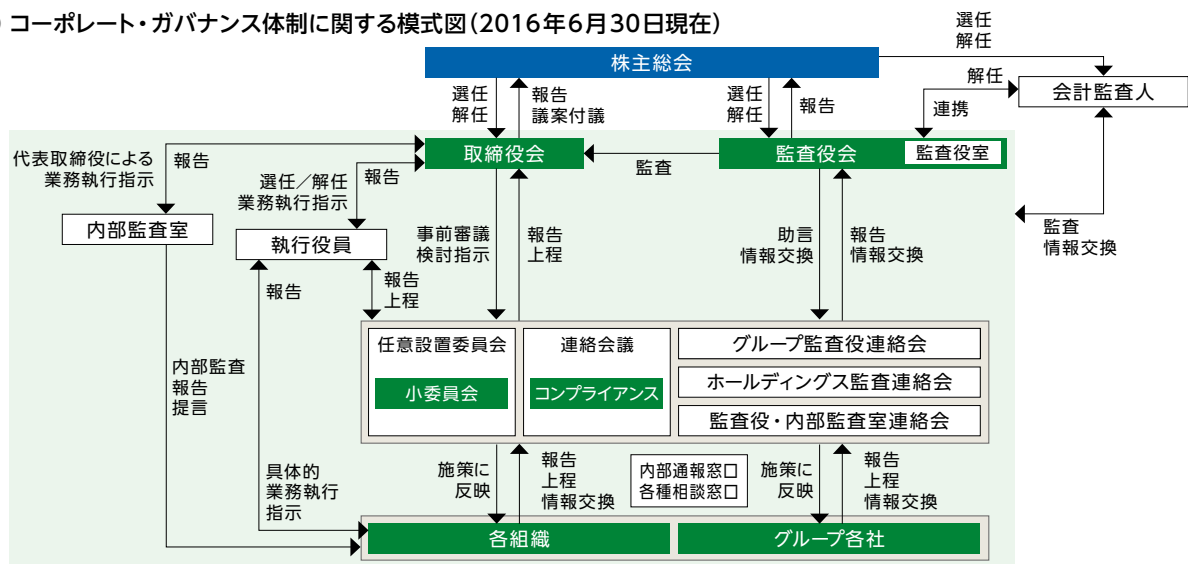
コーポレート・ガバナンス体制に関する模式図（2016年6月30日現在）

選任
解任

株主総会

解任

会計監査人

選任
解任

報告
議案付議

選任
解任

報告

連携

代表取締役による
業務執行指示

報告

取締役会

監査

監査役会

監査役室

選任／解任
業務執行指示

報告

監査
情報交換

内部監査室

執行役員

事前審議
検討指示

報告
上程

助言
情報交換

報告
情報交換

報告

報告
上程

任意設置委員会

小委員会

連絡会議

コンプライアンス

グループ監査役連絡会

ホールディングス監査連絡会

監査役・内部監査室連絡会

内部監査
報告
提言

具体的
業務執行
指示

施策に
反映

報告
上程
情報交換

内部通報窓口
各種相談窓口

施策に
反映

報告
上程
情報交換

各組織

グループ各社